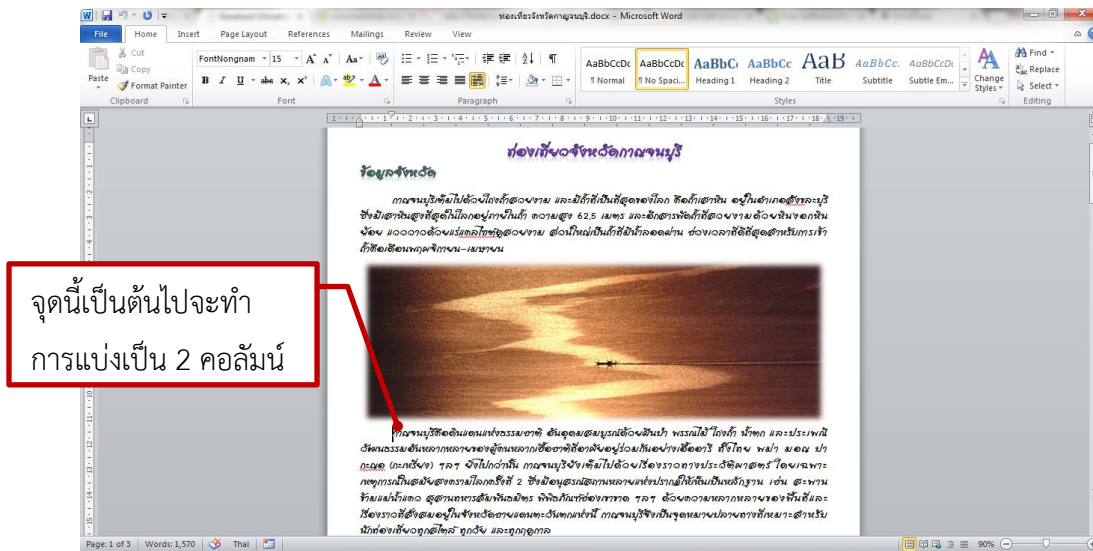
ท่องเที่ยวจังหวัดกาญจนบุรี.docx - Microsoft Word

File Home Insert Page Layout References Mailings Review View

Cut Copy Paste Format Painter Clipboard

FontNongnam 15 Font

Paragraph

AaBbCcDc ¶ Normal AaBbCcDc ¶ No Spaci... AaBbCc Heading 1 AaBbCc Heading 2 AaB Title AaBbCc. Subtitle AaBbCcDc Subtle Em... Change Styles Styles

Find Replace Select Editing

ท่องเที่ยวจังหวัดกาญจนบุรี

ข้อมูลจังหวัด

กาญจนบุรีเต็มไปด้วยโตรกถ้ำสวยงาม และมีถ้ำที่เป็นที่สุดของโลก คือถ้ำเสาหิน อยู่ในอำเภอสังขละบุรี ซึ่งมีเสาหินสูงที่สุดในโลกอยู่ภายในถ้ำ ความสูง 62.5 เมตร และอีกสารพัดถ้ำที่สวยงามด้วยหินงอกหินย้อย แวววาวด้วยแร่แคลไซต์สุดสวยงาม ส่วนใหญ่เป็นถ้ำที่มีน้ำลอดผ่าน ช่วงเวลาที่ดีที่สุดสำหรับการเข้าถ้ำคือเดือนพฤศจิกายน-เมษายน

จุดนี้เป็นต้นไปจะทำการแบ่งเป็น 2 คอลัมน์

กาญจนบุรีคือดินแดนแห่งธรรมชาติ อันอุดมสมบูรณ์ด้วยผืนป่า พรรณไม้ โตรกถ้ำ น้ำตก และประเพณีวัฒนธรรมอันหลากหลายของผู้คนหลายเชื้อชาติที่อาศัยอยู่ร่วมกันอย่างเอื้ออารี ทั้งไทย พม่า มอญ ปกาเกอะญอ (กะเหรี่ยง) ฯลฯ ยังไปกว่านั้น กาญจนบุรียังเต็มไปด้วยเรื่องราวทางประวัติศาสตร์ โดยเฉพาะเหตุการณ์ในสมัยสงครามโลกครั้งที่ 2 ซึ่งมีอนุสรณ์สถานหลายแห่งปรากฏให้เห็นเป็นหลักฐาน เช่น สะพานข้ามแม่น้ำแคว สุสานทหารสัมพันธมิตร พิพิธภัณฑ์ช่องเขาขาด ฯลฯ ด้วยความหลากหลายของพื้นที่และเรื่องราวที่ลึกซึ้งสมบูรณ์ในจังหวัดอันแดนตะวันตกแห่งนี้ กาญจนบุรีจึงเป็นจุดหมายปลายทางที่เหมาะสำหรับนักท่องเที่ยวทุกสไตล์ ทุกวัย และทุกฤดูกาล

Page: 1 of 3 Words: 1,570 Thai 90%